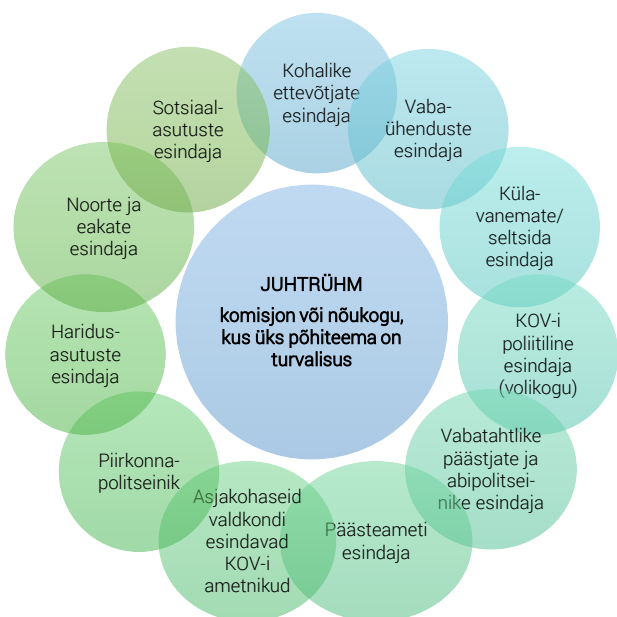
JUHTRÜHM
komisjon või nõukogu, kus üks põhiteema on turvalisus

Kohalike ettevõtjate esindaja

Vabaühenduste esindaja

Külavanemate/seltsida esindaja

KOV-i poliitiline esindaja (volikogu)

Vabatahtlike päästjate ja abipolitseinike esindaja

Päästeameti esindaja

Asjakohaseid valdkondi esindavad KOV-i ametnikud

Piirkonnapolitseinik

Haridusasutuste esindaja

Noorte ja eakate esindaja

Sotsiaalasutuste esindaja